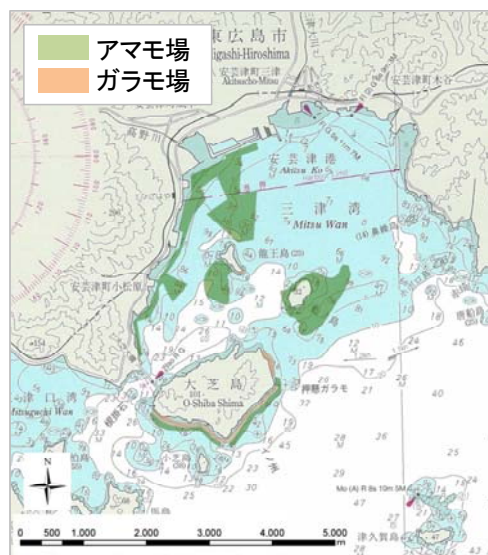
アマモ場
ガラモ場
東広島市
Higashi-Hiroshima
安芸津町三津
Akitsucho-Mitsu
安芸津町木谷
高野川
安芸津港
Akitsu Ko
三津湾
Mitsu Wan
龍王島
安芸津町小松原
大芝島
O-Shiba Shima
津口湾
Tsuguchi Wan
沖無ガラモ
津久賀島
N
0 500 1,000 2,000 3,000 4,000 5,000
m